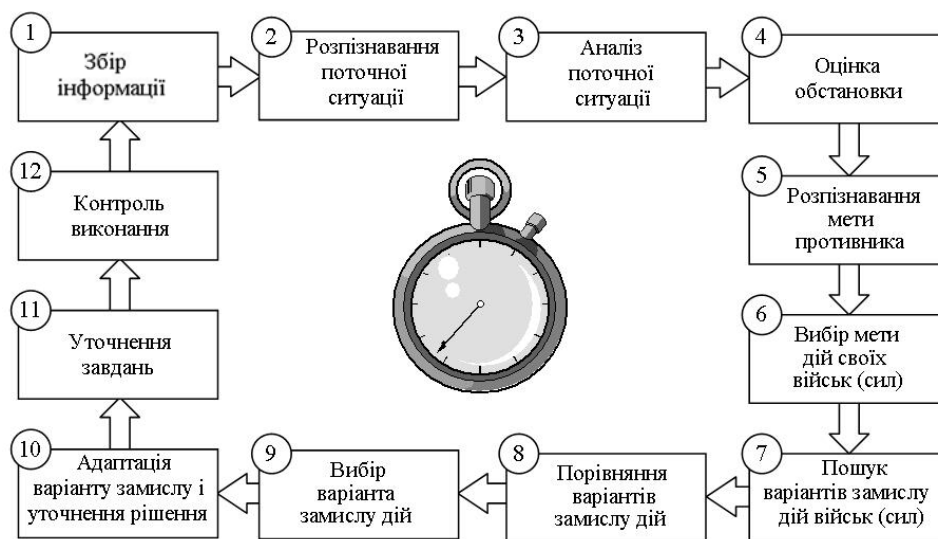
1
Збір інформації

2
Розпізнавання поточної ситуації

3
Аналіз поточної ситуації

4
Оцінка обстановки

5
Розпізнавання мети противника

6
Вибір мети дій своїх військ (сил)

7
Пошук варіантів замислу дій військ (сил)

8
Порівняння варіантів замислу дій

9
Вибір варіанта замислу дій

10
Адаптація варіанту замислу і уточнення рішення

11
Уточнення завдань

12
Контроль виконання